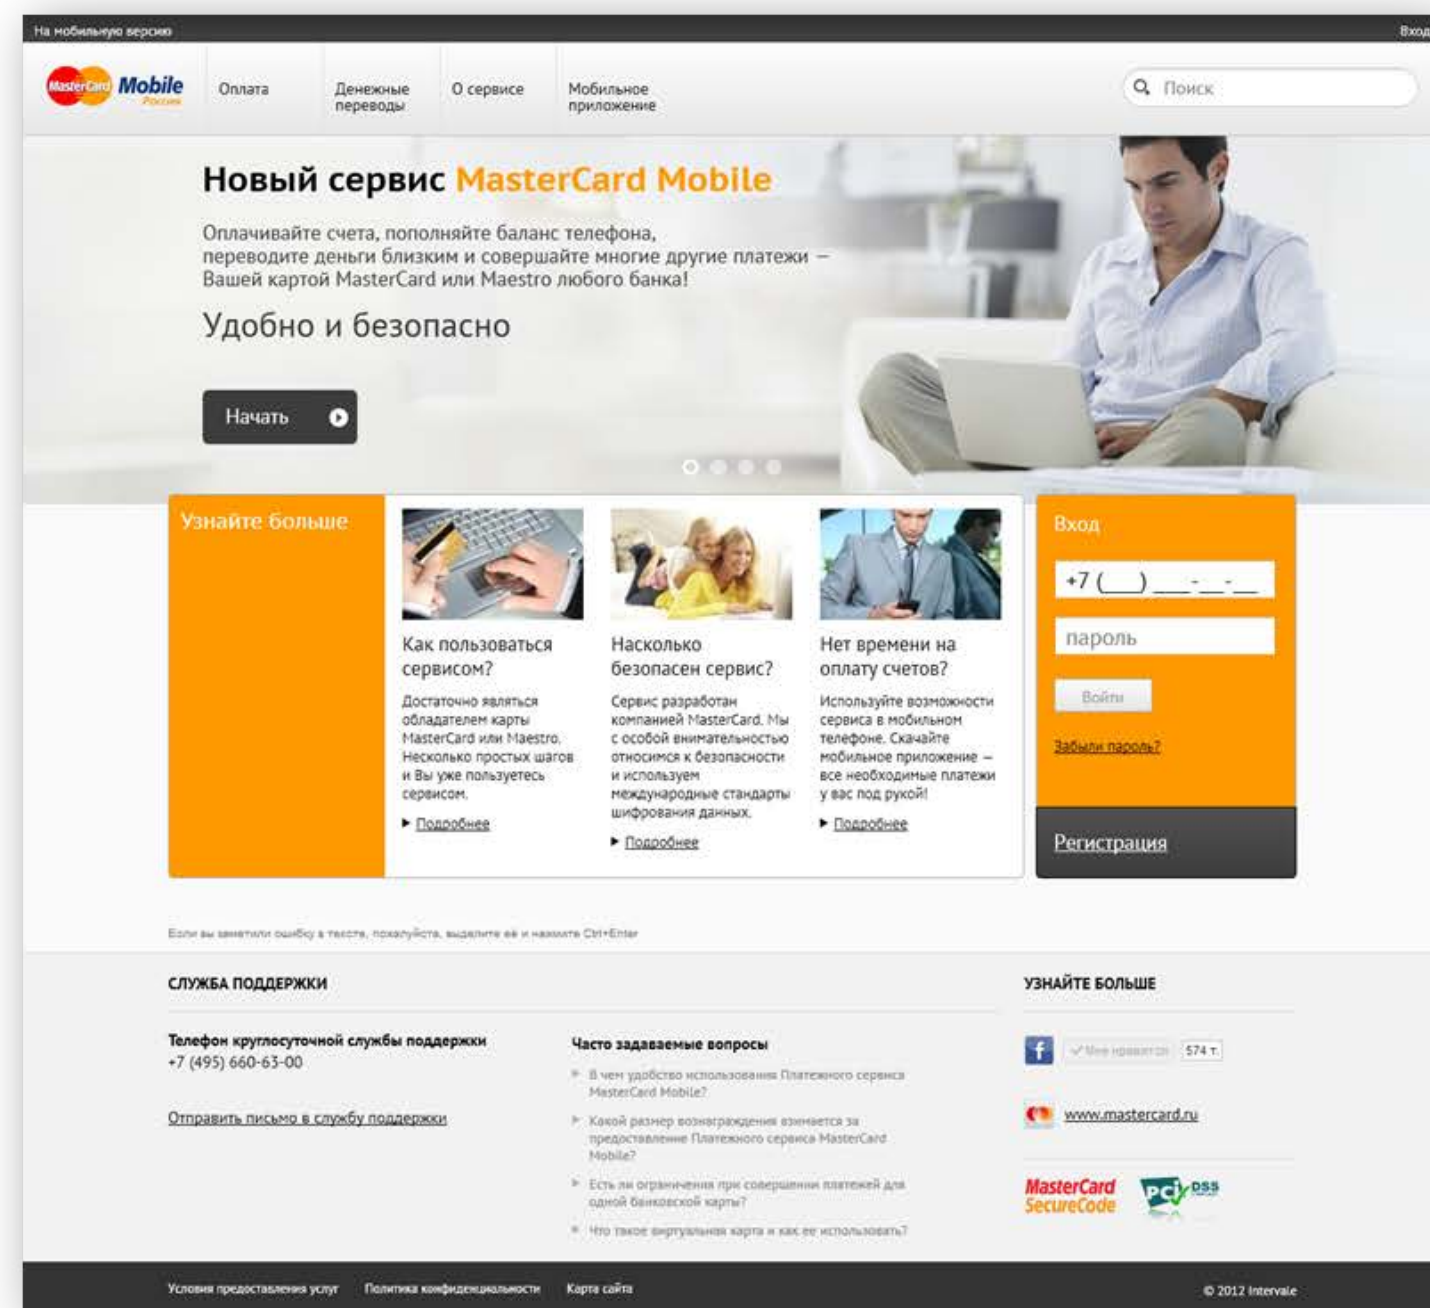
На мобильную версию

Вход

MasterCard Mobile Россия

Оплата

Денежные переводы

О сервисе

Мобильное приложение

Поиск

Новый сервис MasterCard Mobile

Оплачивайте счета, пополняйте баланс телефона, переводите деньги близким и совершайте многие другие платежи — Вашей картой MasterCard или Maestro любого банка!

Удобно и безопасно

Начать

Узнайте больше

Как пользоваться сервисом?

Достаточно являться обладателем карты MasterCard или Maestro. Несколько простых шагов и Вы уже пользуетесь сервисом.

Подробнее

Насколько безопасен сервис?

Сервис разработан компанией MasterCard. Мы с особой внимательностью относимся к безопасности и используем международные стандарты шифрования данных.

Подробнее

Нет времени на оплату счетов?

Используйте возможности сервиса в мобильном телефоне. Скачайте мобильное приложение — все необходимые платежи у вас под рукой!

Подробнее

Вход

+7 (__) ___-__-__

пароль

Войти

Забыли пароль?

Регистрация

Если вы заметили ошибку в тексте, пожалуйста, выделите её и нажмите Ctrl+Enter

СЛУЖБА ПОДДЕРЖКИ

Телефон круглосуточной службы поддержки
+7 (495) 660-63-00

Отправить письмо в службу поддержки

Часто задаваемые вопросы

В чем удобство использования Платежного сервиса MasterCard Mobile?

Какой размер вознаграждения взимается за предоставление Платежного сервиса MasterCard Mobile?

Есть ли ограничения при совершении платежей для одной банковской карты?

Что такое виртуальная карта и как ее использовать?

УЗНАЙТЕ БОЛЬШЕ

Мне нравится 574 т.

www.mastercard.ru

MasterCard SecureCode

PCI DSS

Условия предоставления услуг

Политика конфиденциальности

Карта сайта

© 2012 Intervale